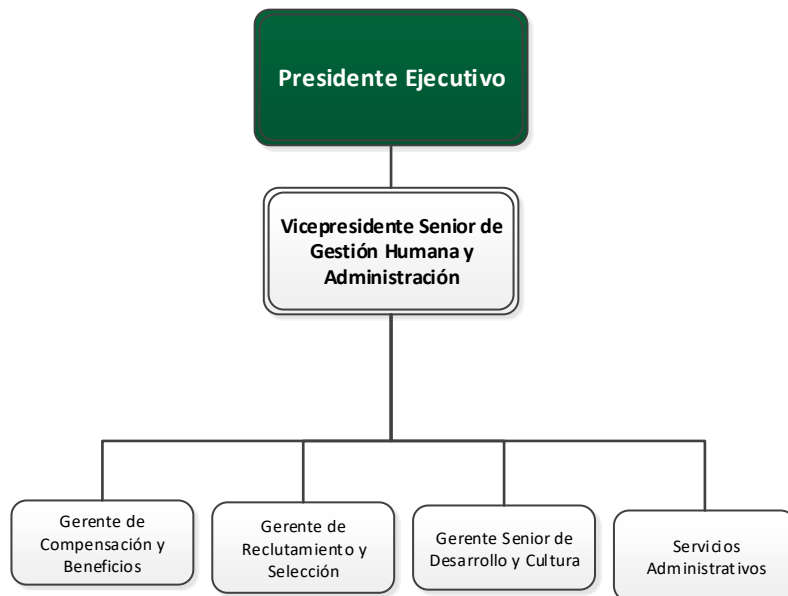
Presidente Ejecutivo

Vicepresidente Senior de Gestión Humana y Administración

Gerente de Compensación y Beneficios

Gerente de Reclutamiento y Selección

Gerente Senior de Desarrollo y Cultura

Servicios Administrativos